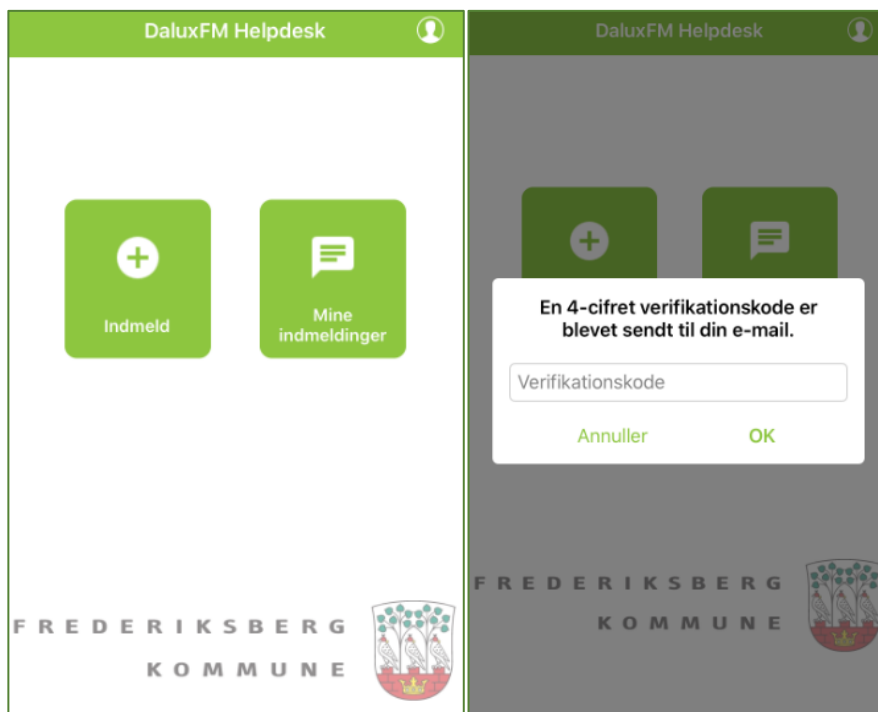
DaluxFM Helpdesk

Indmeld

Mine indmeldinger

FREDERIKSBERG
KOMMUNE

DaluxFM Helpdesk

En 4-cifret verifikationskode er blevet sendt til din e-mail.

Verifikationskode

Annuller

OK

FREDERIKSBERG
KOMMUNE